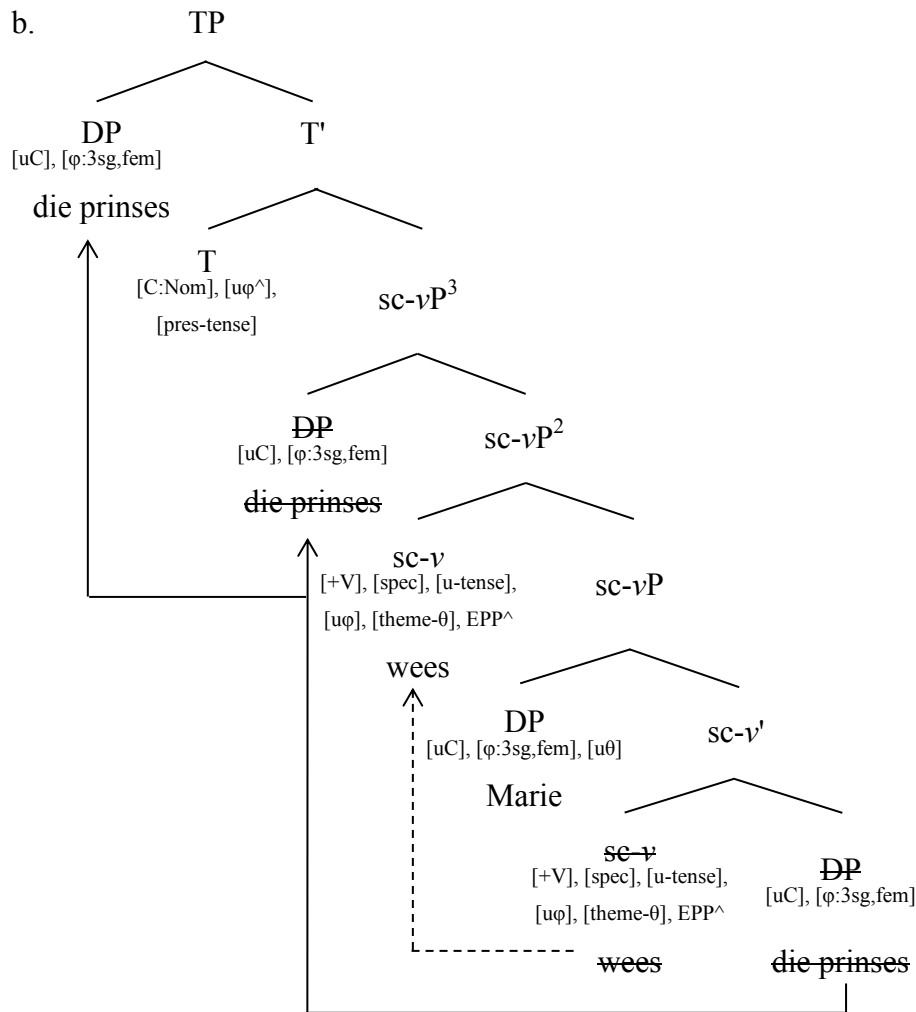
b. TP

DP
[uC], [φ:3sg,fem]
die prinses

T'

T
[C:Nom], [uφ^], [pres-tense]

sc-$v$P$^3$

~~DP~~
[uC], [φ:3sg,fem]
~~die prinses~~

sc-$v$P$^2$

sc-$v$
[+V], [spec], [u-tense], [uφ], [theme-θ], EPP^
wees

sc-$v$P

DP
[uC], [φ:3sg,fem], [uθ]
Marie

sc-$v$'

~~sc-$v$~~
[+V], [spec], [u-tense], [uφ], [theme-θ], EPP^
~~wees~~

~~DP~~
[uC], [φ:3sg,fem]
~~die prinses~~